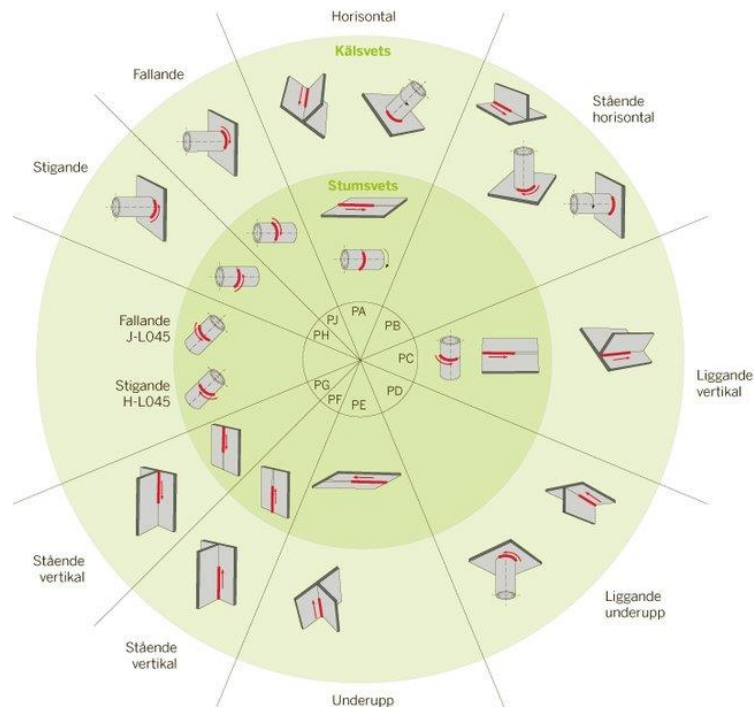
Horisontal

Kälsvets

Fallande

Stående horisontal

Stigande

Stumsvets

PA
PJ
PB
PH
PC
PG
PD
PF
PE

Fallande J-L045

Stigande H-L045

Liggande vertikal

Stående vertikal

Stående vertikal

Liggande underupp

Underupp